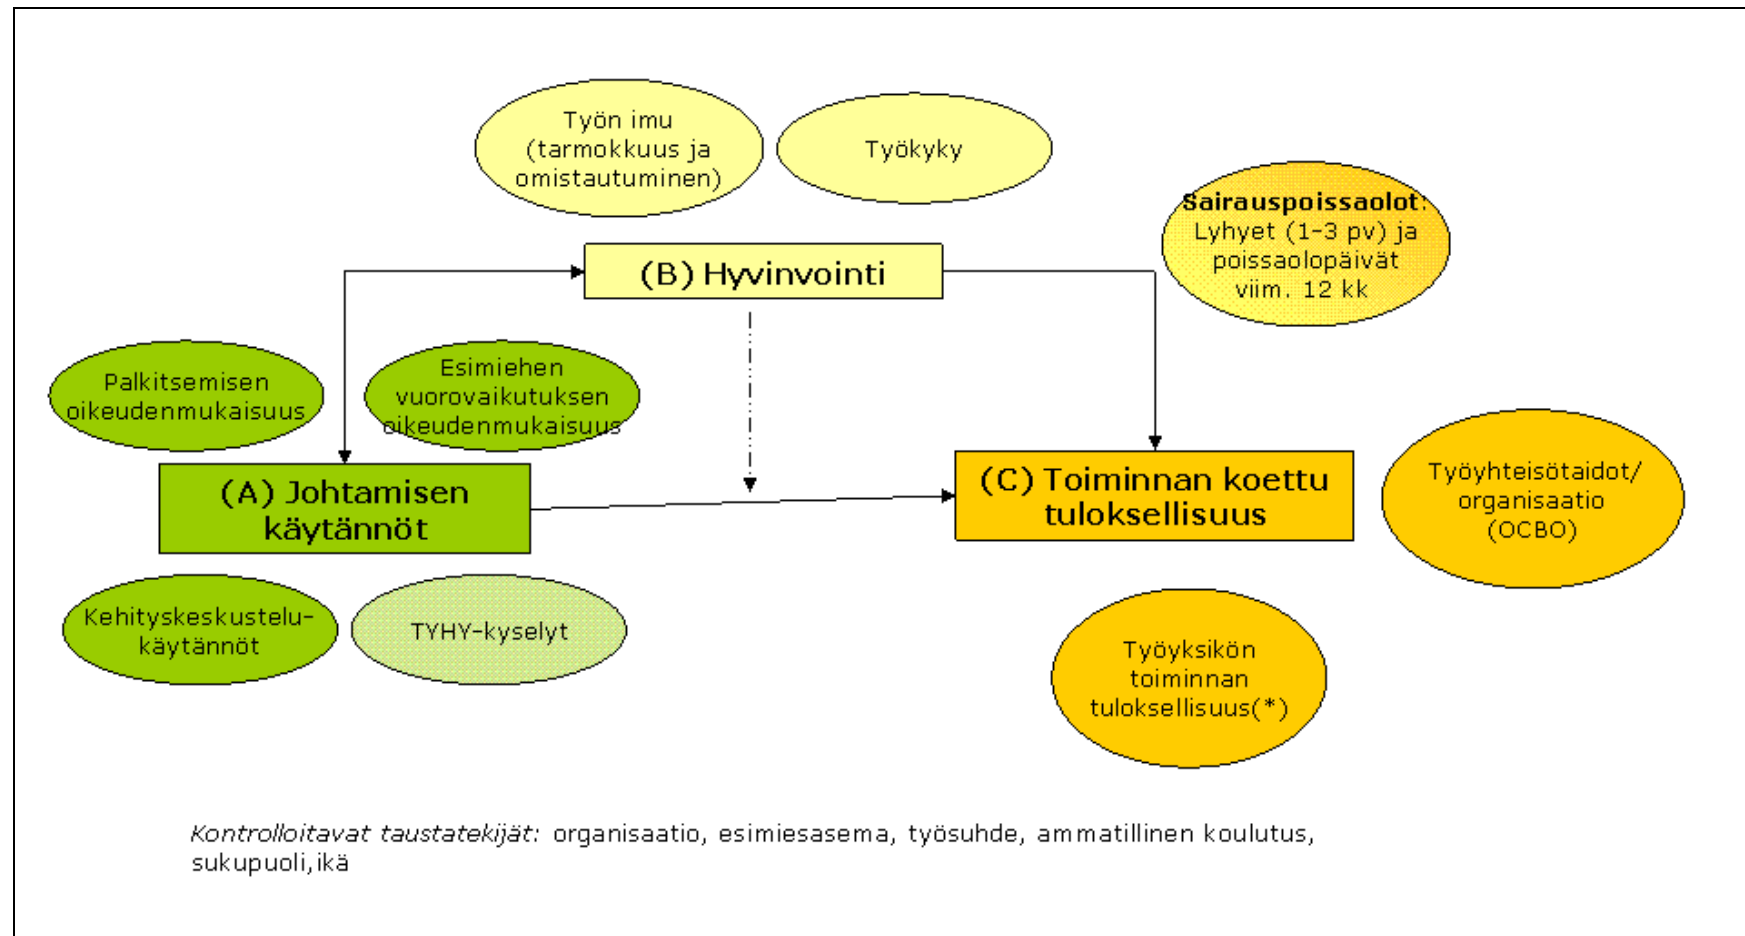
Työn imu (tarmokkuus ja omistautuminen)

Työkyky

Sairauspoissaolot: Lyhyet (1-3 pv) ja poissaolopäivät viim. 12 kk

(B) Hyvinvointi

Palkitsemisen oikeudenmukaisuus

Esimiehen vuorovaikutuksen oikeudenmukaisuus

(A) Johtamisen käytännöt

(C) Toiminnan koettu tuloksellisuus

Työyhteisötaidot/ organisaatio (OCBO)

Kehityskeskustelu-käytännöt

TYHY-kyselyt

Työyksikön toiminnan tuloksellisuus(*)

Kontrolloitavat taustatekijät: organisaatio, esimiesasema, työsuhde, ammatillinen koulutus, sukupuoli,ikä